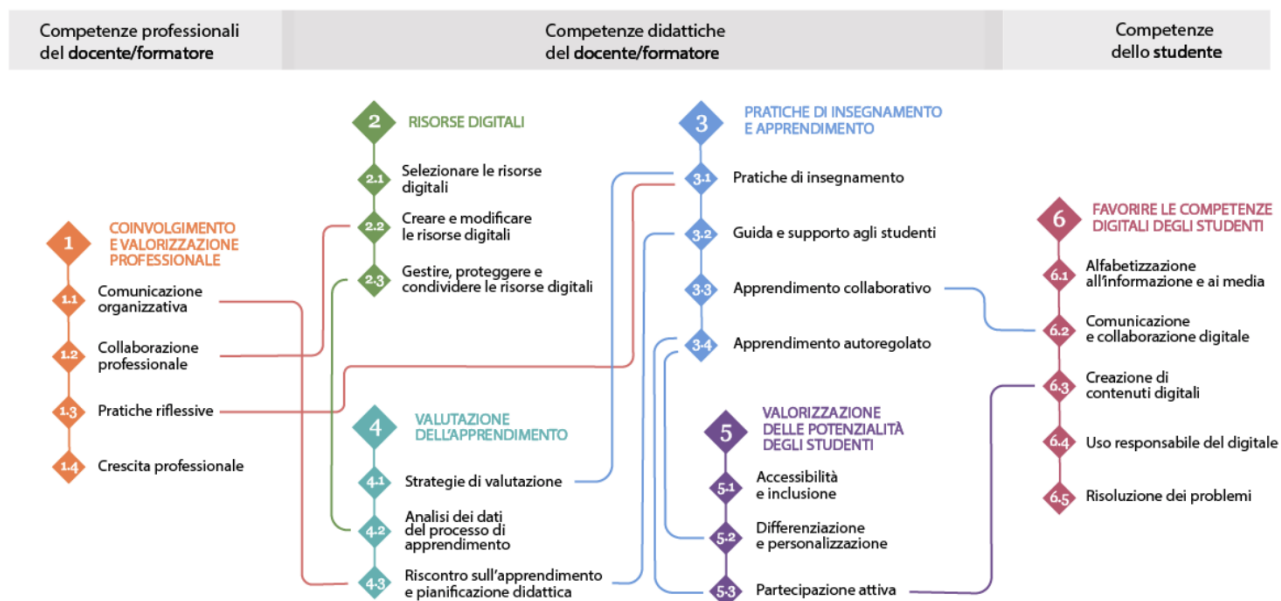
Competenze professionali del docente/formatore

Competenze didattiche del docente/formatore

Competenze dello studente

2 RISORSE DIGITALI

2.1 Selezionare le risorse digitali

2.2 Creare e modificare le risorse digitali

2.3 Gestire, proteggere e condividere le risorse digitali

3 PRATICHE DI INSEGNAMENTO E APPRENDIMENTO

3.1 Pratiche di insegnamento

3.2 Guida e supporto agli studenti

3.3 Apprendimento collaborativo

3.4 Apprendimento autoregolato

1 COINVOLGIMENTO E VALORIZZAZIONE PROFESSIONALE

1.1 Comunicazione organizzativa

1.2 Collaborazione professionale

1.3 Pratiche riflessive

1.4 Crescita professionale

4 VALUTAZIONE DELL'APPRENDIMENTO

4.1 Strategie di valutazione

4.2 Analisi dei dati del processo di apprendimento

4.3 Riscontro sull'apprendimento e pianificazione didattica

5 VALORIZZAZIONE DELLE POTENZIALITÀ DEGLI STUDENTI

5.1 Accessibilità e inclusione

5.2 Differenziazione e personalizzazione

5.3 Partecipazione attiva

6 FAVORIRE LE COMPETENZE DIGITALI DEGLI STUDENTI

6.1 Alfabetizzazione all'informazione e ai media

6.2 Comunicazione e collaborazione digitale

6.3 Creazione di contenuti digitali

6.4 Uso responsabile del digitale

6.5 Risoluzione dei problemi